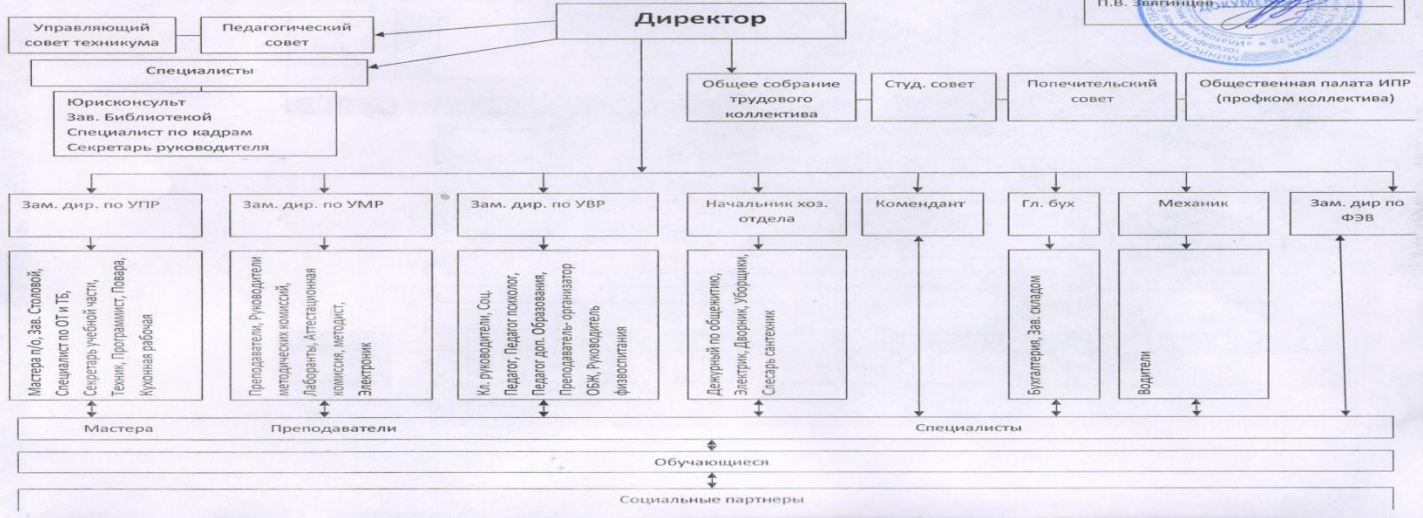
П.В. Звягинцев

Управляющий совет техникума

Педагогический совет

Директор

Специалисты

Юрисконсульт
Зав. Библиотекой
Специалист по кадрам
Секретарь руководителя

Общее собрание трудового коллектива

Студ. совет

Попечительский совет

Общественная палата ИПР (профком коллектива)

Зам. дир. по УПР

Зам. дир. по УМР

Зам. дир. по УВР

Начальник хоз. отдела

Комендант

Гл. бух

Механик

Зам. дир по ФЭВ

Мастера п/о, Зав. Столовой, Специалист по ОТ и ТБ, Секретарь учебной части, Техник, Программист, Повара, Кухонная рабочая

Преподаватели, Руководители методических комиссий, Лаборанты, Аттестационная комиссия, методист, Электроник

Кл. руководители, Соц. Педагог, Педагог психолог, Педагог доп. Образования, Преподаватель- организатор ОБЖ, Руководитель физвоспитания

Дежурный по общежитию, Электрик, Дворник, Уборщики, Слесарь сантехник

Бухгалтерия, Зав. складом

Водители

Мастера

Преподаватели

Специалисты

Обучающиеся

Социальные партнеры